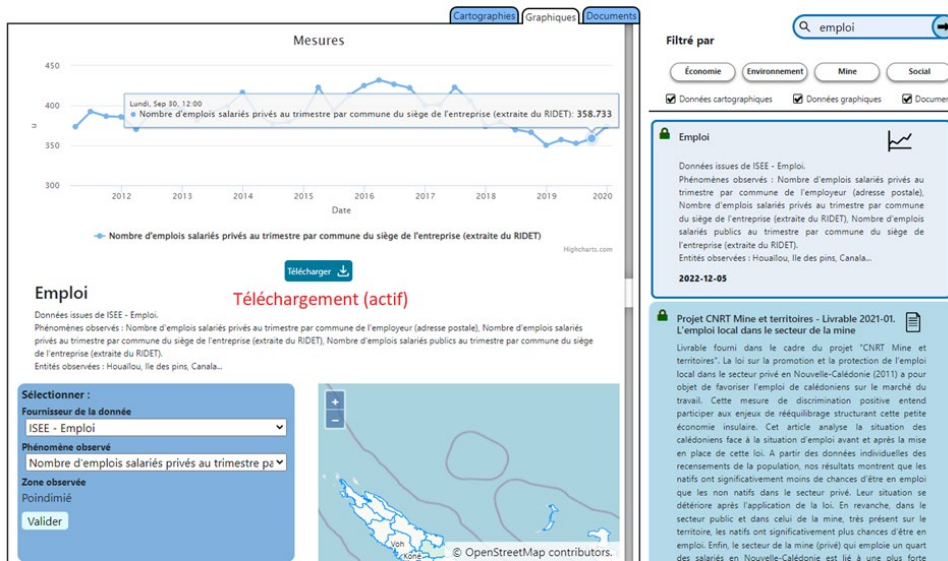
Cartographies Graphiques Documents

Mesures

450
400
350
300

u

Lundi, Sep 30, 12:00
● Nombre d'emplois salariés privés au trimestre par commune du siège de l'entreprise (extraite du RIDET): 358.733

2012 2013 2014 2015 2016 2017 2018 2019 2020
Date

● Nombre d'emplois salariés privés au trimestre par commune du siège de l'entreprise (extraite du RIDET)

Highcharts.com

Télécharger

Emploi

Téléchargement (actif)

Données issues de ISEE - Emploi.
Phénomènes observés : Nombre d'emplois salariés privés au trimestre par commune de l'employeur (adresse postale), Nombre d'emplois salariés privés au trimestre par commune du siège de l'entreprise (extraite du RIDET), Nombre d'emplois salariés publics au trimestre par commune du siège de l'entreprise (extraite du RIDET).
Entités observées : Houaïlou, Ile des pins, Canala...

Sélectionner :
Fournisseur de la donnée
ISEE - Emploi
Phénomène observé
Nombre d'emplois salariés privés au trimestre pa
Zone observée
Poindimié
Valider

+
−
Voh
Koné
© OpenStreetMap contributors.

emploi

Filtré par

Économie Environnement Mine Social

Données cartographiques Données graphiques Documen

Emploi

Données issues de ISEE - Emploi.
Phénomènes observés : Nombre d'emplois salariés privés au trimestre par commune de l'employeur (adresse postale), Nombre d'emplois salariés privés au trimestre par commune du siège de l'entreprise (extraite du RIDET), Nombre d'emplois salariés publics au trimestre par commune du siège de l'entreprise (extraite du RIDET).
Entités observées : Houaïlou, Ile des pins, Canala...

2022-12-05

Projet CNRT Mine et territoires - Livrable 2021-01. L'emploi local dans le secteur de la mine

Livrable fourni dans le cadre du projet "CNRT Mine et territoires". La loi sur la promotion et la protection de l'emploi local dans le secteur privé en Nouvelle-Calédonie (2011) a pour objet de favoriser l'emploi de calédoniens sur le marché du travail. Cette mesure de discrimination positive entend participer aux enjeux de rééquilibrage structurant cette petite économie insulaire. Cet article analyse la situation des calédoniens face à la situation d'emploi avant et après la mise en place de cette loi. A partir des données individuelles des recensements de la population, nos résultats montrent que les natifs ont significativement moins de chances d'être en emploi que les non natifs dans le secteur privé. Leur situation se détériore après l'application de la loi. En revanche, dans le secteur public et dans celui de la mine, très présent sur le territoire, les natifs ont significativement plus chances d'être en emploi. Enfin, le secteur de la mine (privé) qui emploie un quart des salariés en Nouvelle-Calédonie est lié à une plus forte